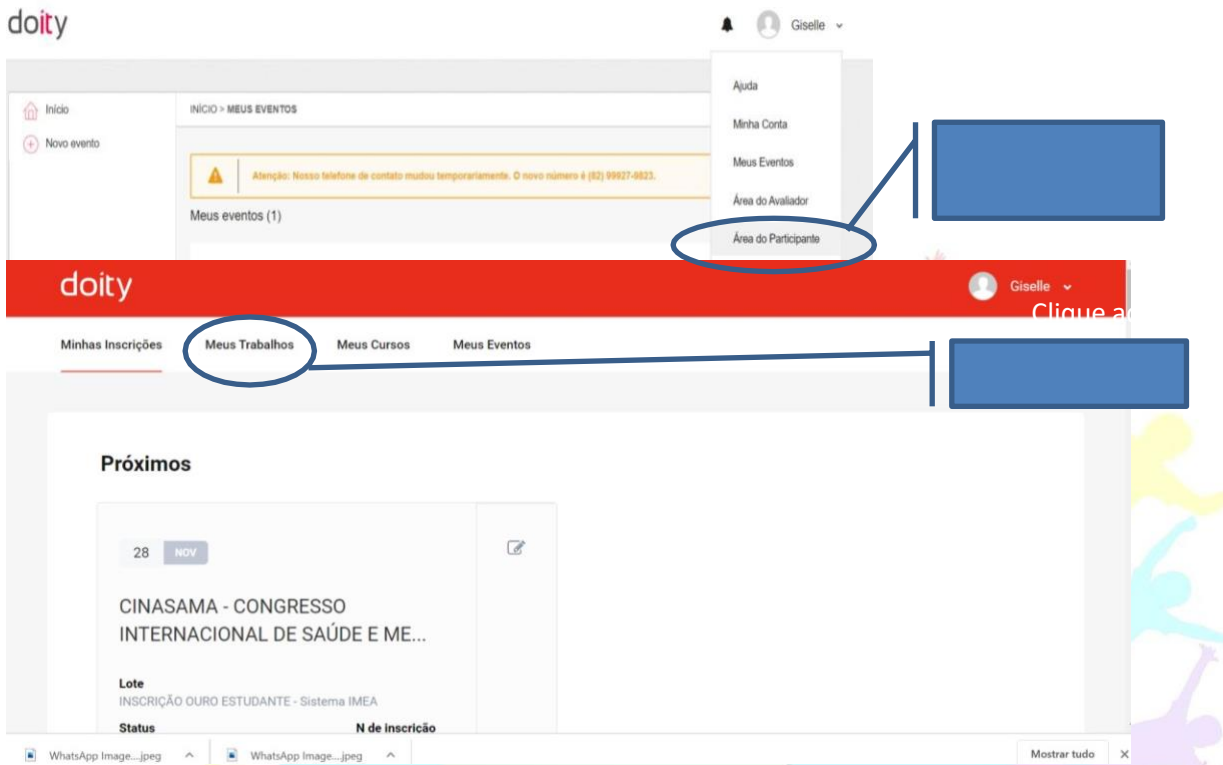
doity

Giselle

Ajuda

Minha Conta

Meus Eventos

Área do Avaliador

Área do Participante

Início

Novo evento

INÍCIO > MEUS EVENTOS

Atenção: Nosso telefone de contato mudou temporariamente. O novo número é (82) 99927-6823.

Meus eventos (1)

doity

Giselle

Clique a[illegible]

Minhas Inscrições

Meus Trabalhos

Meus Cursos

Meus Eventos

Próximos

28 NOV

CINASAMA - CONGRESSO INTERNACIONAL DE SAÚDE E ME...

Lote

INSCRIÇÃO OURO ESTUDANTE - Sistema IMEA

Status

N de inscrição

WhatsApp Image....jpeg

WhatsApp Image....jpeg

Mostrar tudo